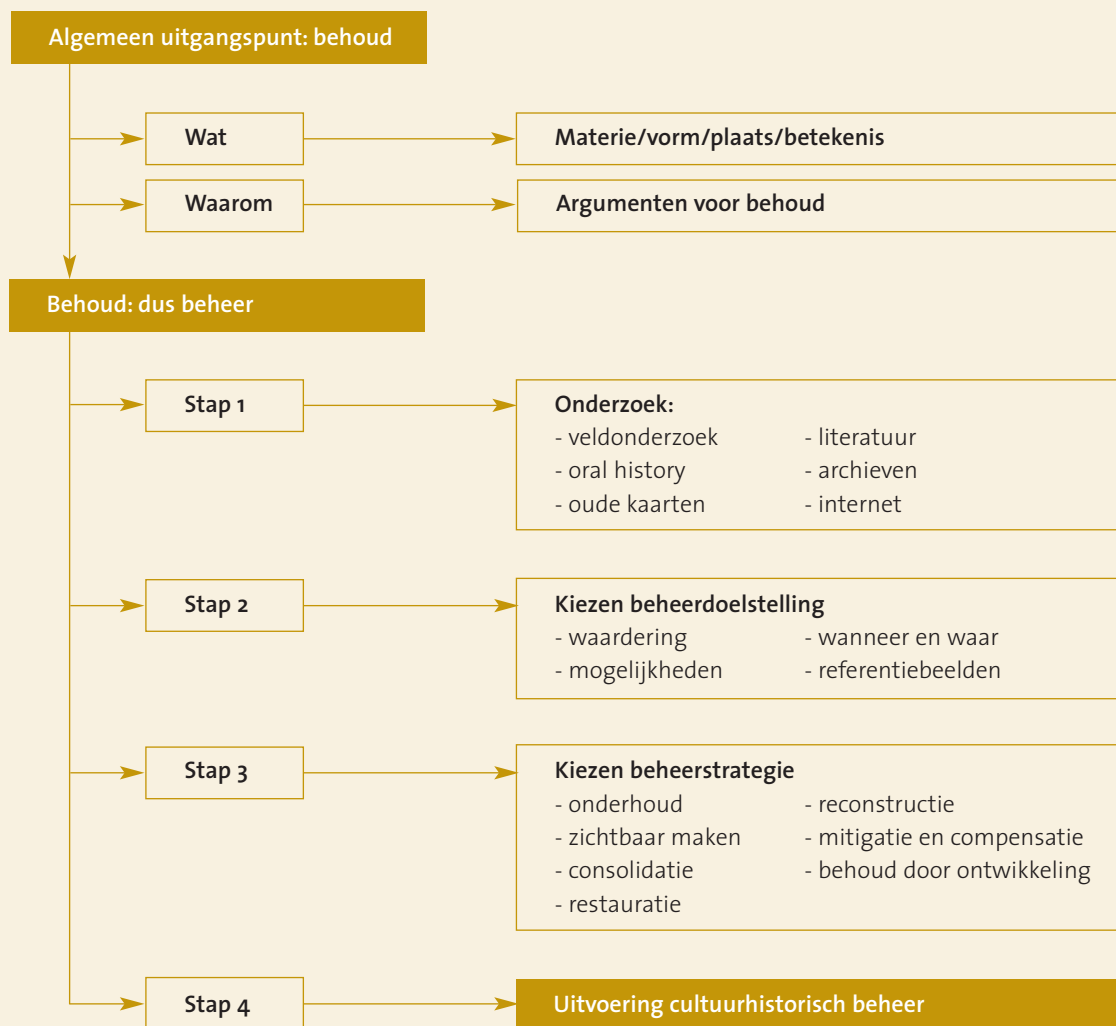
Algemeen uitgangspunt: behoud

Wat

Materie/vorm/plaats/betekenis

Waarom

Argumenten voor behoud

Behoud: dus beheer

Stap 1

Onderzoek:
- veldonderzoek
- oral history
- oude kaarten
- literatuur
- archieven
- internet

Stap 2

Kiezen beheerdoelstelling
- waardering
- mogelijkheden
- wanneer en waar
- referentiebeelden

Stap 3

Kiezen beheerstrategie
- onderhoud
- zichtbaar maken
- consolidatie
- restauratie
- reconstructie
- mitigatie en compensatie
- behoud door ontwikkeling

Stap 4

Uitvoering cultuurhistorisch beheer